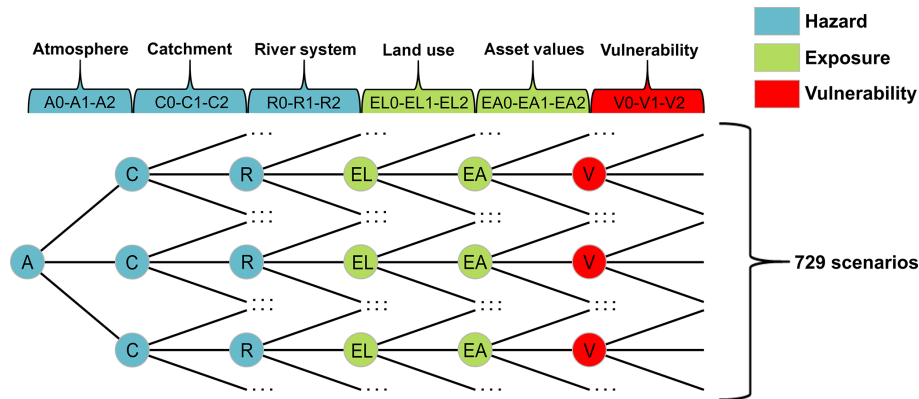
Hazard
Exposure
Vulnerability

Atmosphere
Catchment
River system
Land use
Asset values
Vulnerability

A0-A1-A2
C0-C1-C2
R0-R1-R2
EL0-EL1-EL2
EA0-EA1-EA2
V0-V1-V2

A
C
R
EL
EA
V
C
R
EL
EA
V
C
R
EL
EA
V

729 scenarios